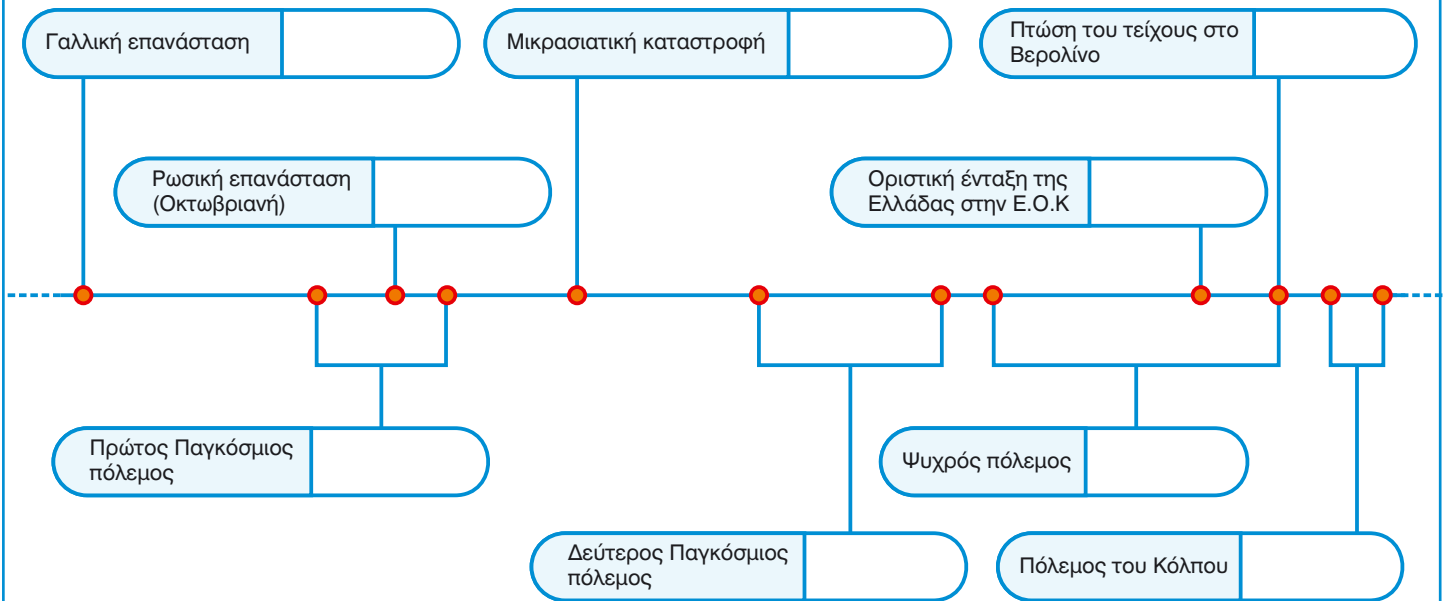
Γαλλική επανάσταση

Μικρασιατική καταστροφή

Πτώση του τείχους στο Βερολίνο

Ρωσική επανάσταση (Οκτωβριανή)

Οριστική ένταξη της Ελλάδας στην Ε.Ο.Κ

Πρώτος Παγκόσμιος πόλεμος

Ψυχρός πόλεμος

Δεύτερος Παγκόσμιος πόλεμος

Πόλεμος του Κόλπου